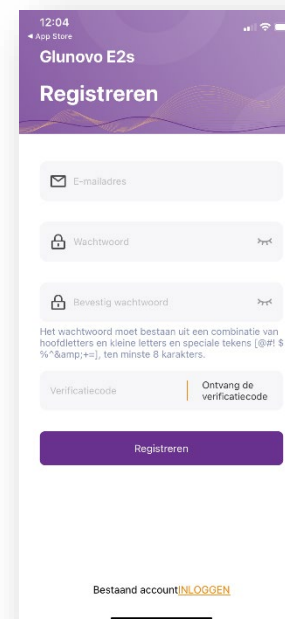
12:04
◂ App Store
Glunovo E2s
Registreren

E-mailadres

Wachtwoord

Bevestig wachtwoord

Het wachtwoord moet bestaan uit een combinatie van hoofdletters en kleine letters en speciale tekens [@#! $ %^&amp;*=], ten minste 8 karakters.

Verificatiecode
Ontvang de verificatiecode

Registreren

Bestaand accountINLOGGEN